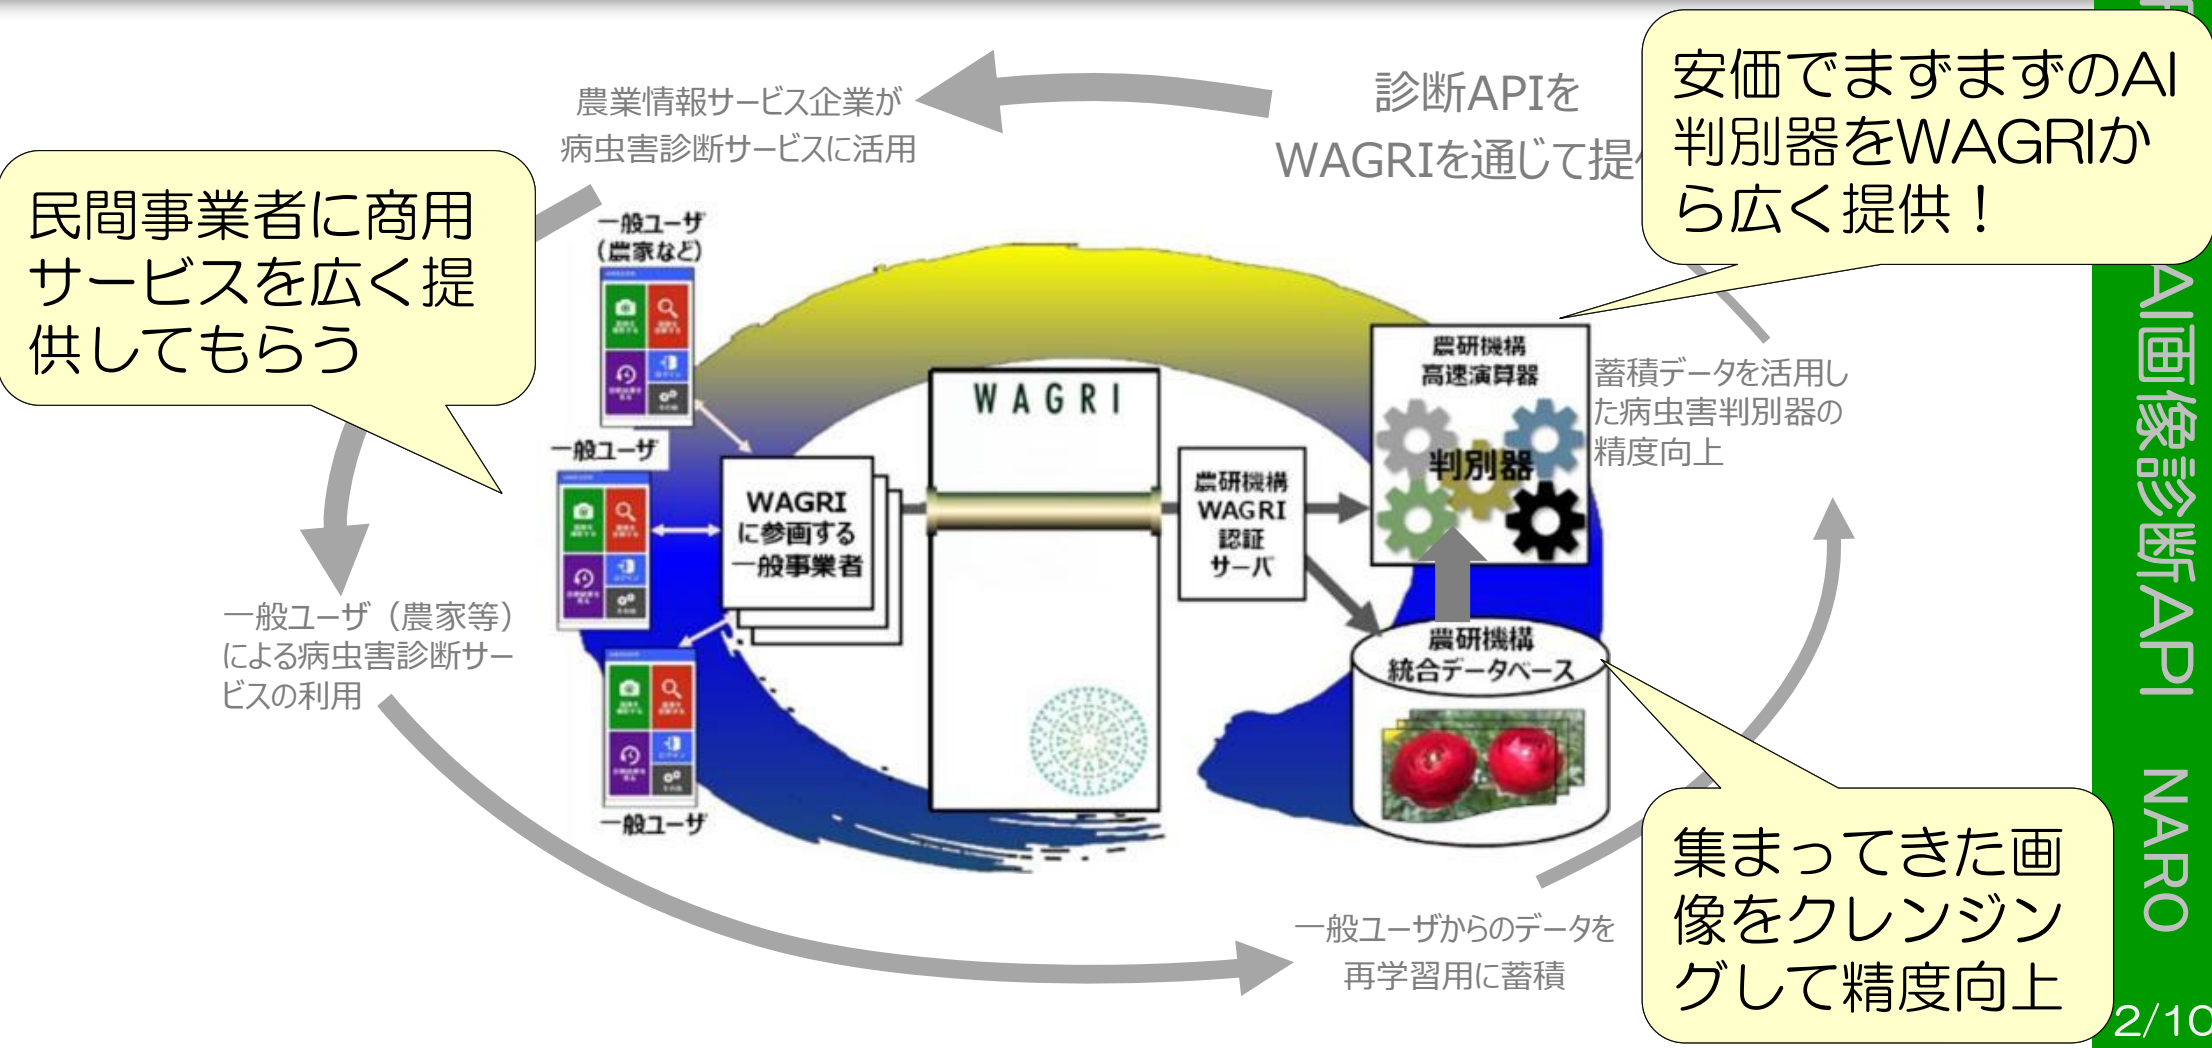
農業情報サービス企業が
病虫害診断サービスに活用

診断APIを
WAGRIを通じて提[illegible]

安価でまずまずのAI判別器をWAGRIから広く提供！

民間事業者に商用サービスを広く提供してもらう

一般ユーザ
(農家など)

一般ユーザ

一般ユーザ

WAGRI

WAGRI
に参画する
一般事業者

農研機構
WAGRI
認証
サーバ

農研機構
高速演算器

判別器

蓄積データを活用した病虫害判別器の精度向上

農研機構
統合データベース

一般ユーザ（農家等）による病虫害診断サービスの利用

一般ユーザからのデータを
再学習用に蓄積

集まってきた画像をクレンジングして精度向上

AI画像診断API　NARO

2/10